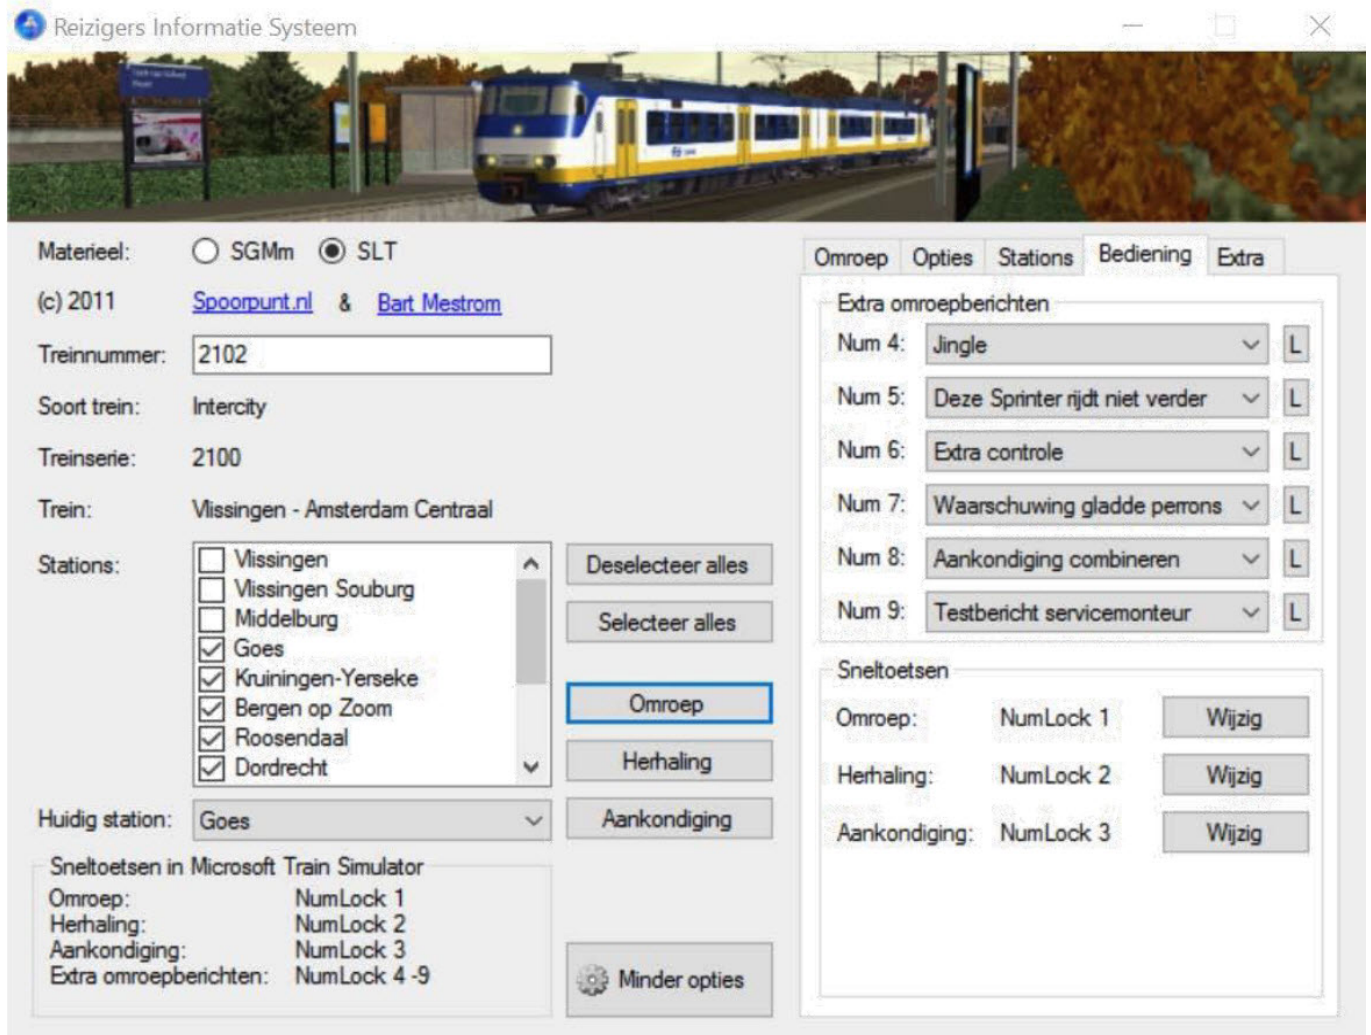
Reizigers Informatie Systeem

Materieel: SGMm SLT

(c) 2011 Spoorpunt.nl & Bart Mestrom

Treinnummer: 2102

Soort trein: Intercity

Treinserie: 2100

Trein: Vlissingen - Amsterdam Centraal

Stations:
Vlissingen
Vlissingen Souburg
Middelburg
Goes
Kruiningen-Yerseke
Bergen op Zoom
Roosendaal
Dordrecht

Deselecteer alles
Selecteer alles
Omroep
Herhaling
Aankondiging

Huidig station: Goes

Sneltoetsen in Microsoft Train Simulator
| | |
|---|---|
| Omroep: | NumLock 1 |
| Herhaling: | NumLock 2 |
| Aankondiging: | NumLock 3 |
| Extra omroepberichten: | NumLock 4 -9 |

Minder opties

Omroep | Opties | Stations | Bediening | Extra

Extra omroepberichten
| | | |
|---|---|---|
| Num 4: | Jingle | L |
| Num 5: | Deze Sprinter rijdt niet verder | L |
| Num 6: | Extra controle | L |
| Num 7: | Waarschuwing gladde perrons | L |
| Num 8: | Aankondiging combineren | L |
| Num 9: | Testbericht servicemonteur | L |

Sneltoetsen
| | | |
|---|---|---|
| Omroep: | NumLock 1 | Wijzig |
| Herhaling: | NumLock 2 | Wijzig |
| Aankondiging: | NumLock 3 | Wijzig |